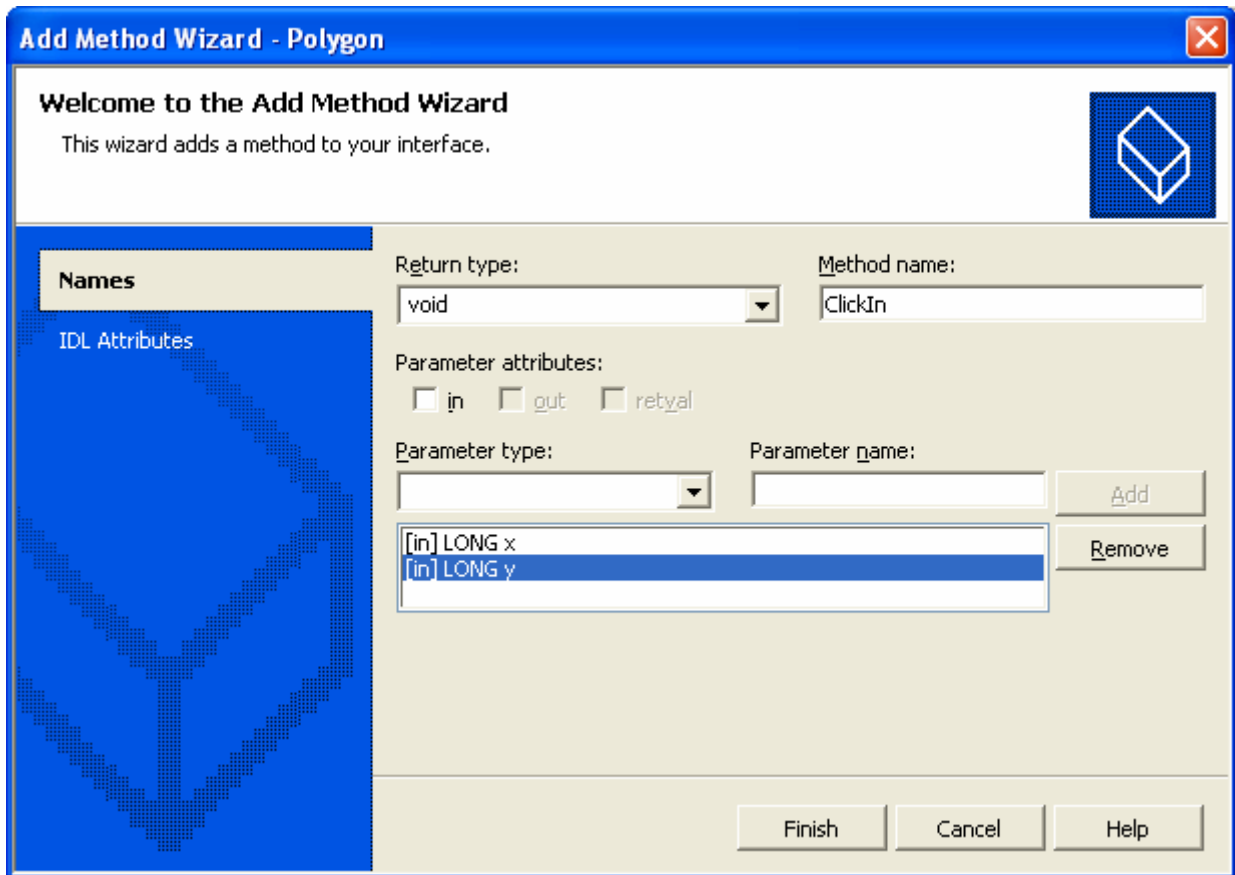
Add Method Wizard - Polygon

Welcome to the Add Method Wizard
This wizard adds a method to your interface.

Names
IDL Attributes

Return type:
void

Method name:
ClickIn

Parameter attributes:
in out retval

Parameter type:

Parameter name:

Add

[in] LONG x
[in] LONG y

Remove

Finish Cancel Help